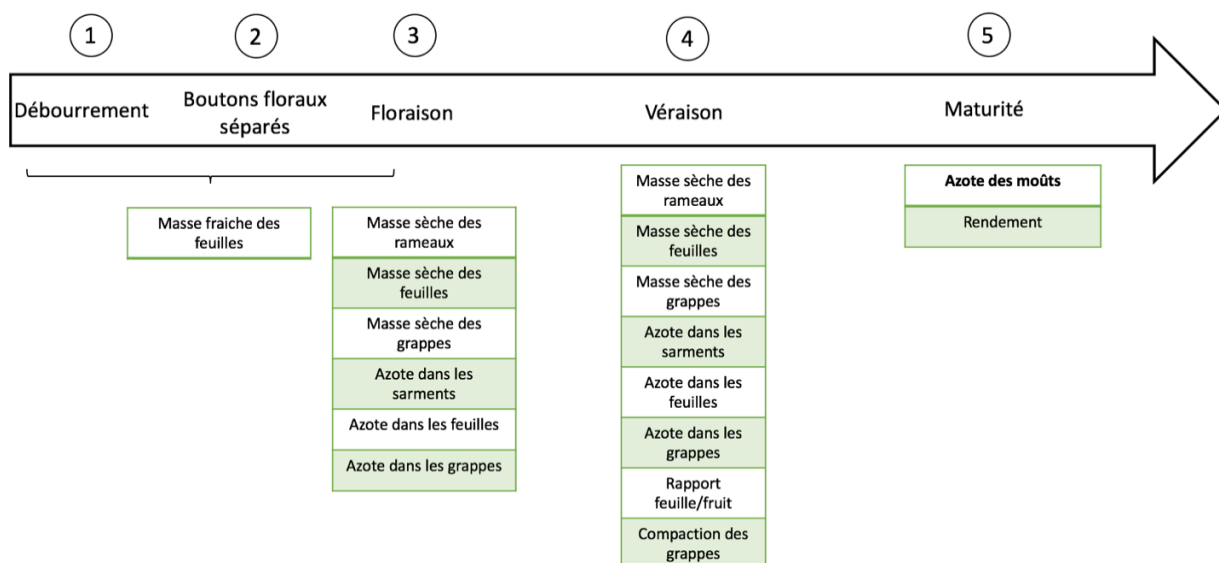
1
Débourrement

2
Boutons floraux séparés

3
Floraison

4
Véraison

5
Maturité

Masse fraiche des feuilles

Masse sèche des rameaux
Masse sèche des feuilles
Masse sèche des grappes
Azote dans les sarments
Azote dans les feuilles
Azote dans les grappes

Masse sèche des rameaux
Masse sèche des feuilles
Masse sèche des grappes
Azote dans les sarments
Azote dans les feuilles
Azote dans les grappes
Rapport feuille/fruit
Compaction des grappes

Azote des moûts
Rendement